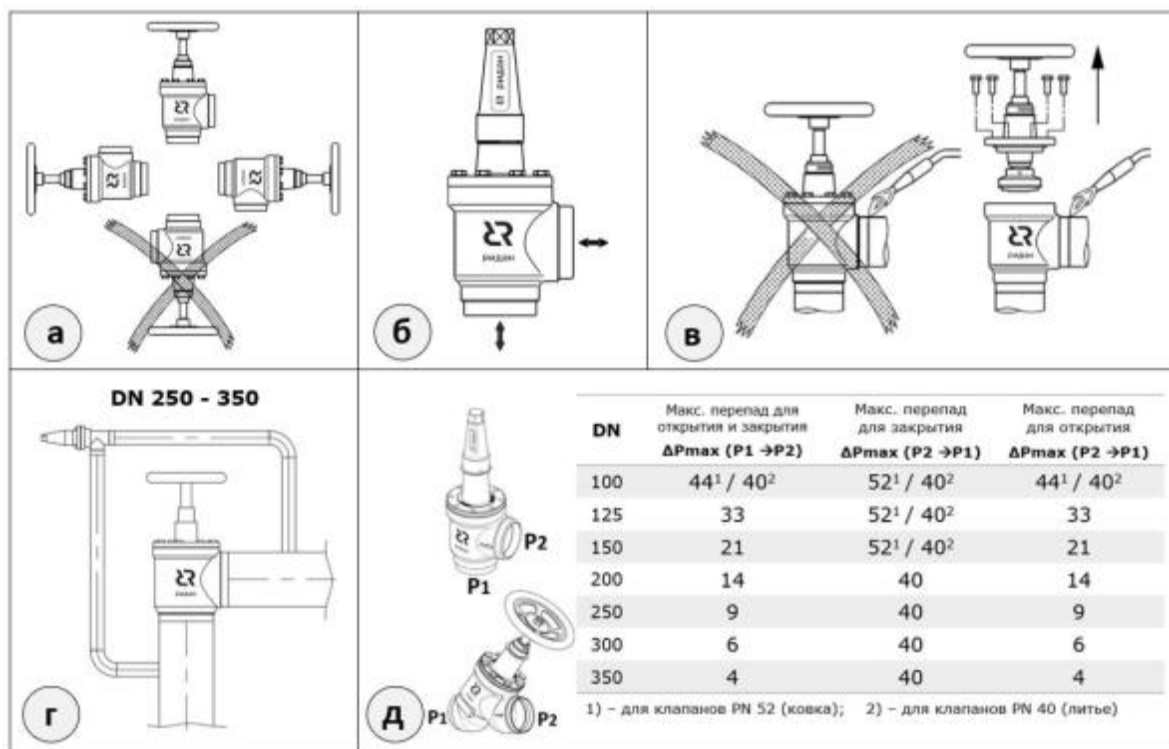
а

б

в

DN 250 - 350

г

P2

P1

P1

P2

д

| DN | Макс. перепад для открытия и закрытия ΔPmax (P1 →P2) | Макс. перепад для закрытия ΔPmax (P2 →P1) | Макс. перепад для открытия ΔPmax (P2 →P1) |
|---|---|---|---|
| 100 | $44^1$ / $40^2$ | $52^1$ / $40^2$ | $44^1$ / $40^2$ |
| 125 | 33 | $52^1$ / $40^2$ | 33 |
| 150 | 21 | $52^1$ / $40^2$ | 21 |
| 200 | 14 | 40 | 14 |
| 250 | 9 | 40 | 9 |
| 300 | 6 | 40 | 6 |
| 350 | 4 | 40 | 4 |

1) – для клапанов PN 52 (ковка); 2) – для клапанов PN 40 (литье)